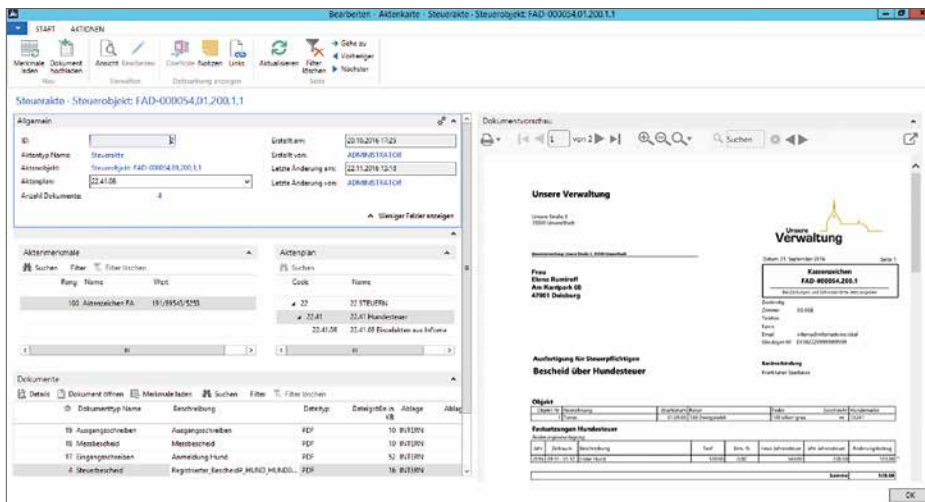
Bearbeiten - Aktenkarte - Steuerakte - Steuerobjekt: FAD-000054.01.200.1.1

START AKTIONEN

Merkmale laden Dokument hochladen Ansicht Bearbeiten Conflicte Notizen Links Aktualisieren Filter löschen Gehe zu Vorheriger Nächster

Neu Verwalten Zeitbuchung anzeigen Seite

Steuerakte - Steuerobjekt: FAD-000054.01.200.1.1

Allgemein

ID:

Aktentyp Name: Steuerakte

Aktenobjekt: Steuerobjekt: FAD-000054.01.200.1.1

Aktenplan: 22.41.08

Anzahl Dokumente: 4

Erstellt am: 20.10.2016 17:23

Erstellt von: ADMINISTRATOR

Letzte Änderung am: 22.11.2016 12:18

Letzte Änderung von: ADMINISTRATOR

Weniger Felder anzeigen

Aktenmerkmale

Suchen Filter Filter löschen

| Rang | Name | Wert |
|---|---|---|
| 100 | Aktenzeichen FA | 191/89545/5255 |

Aktenplan

Suchen

| Code | Name |
|---|---|
| 22 | 22 STEUERN |
| 22.41 | 22.41 Hundesteuer |
| 22.41.08 | 22.41.08 Einzelakten aus Inform |

Dokumente

Details Dokument öffnen Merkmale laden Suchen Filter Filter löschen

| ID | Dokumenttyp Name | Beschreibung | Dateityp | Dateigröße in KB | Ablage | Ablag |
|---|---|---|---|---|---|---|
| 19 | Ausgangsschreiben | Ausgangsschreiben | PDF | 10 | INTERN | |
| 18 | Messbescheid | Messbescheid | PDF | 10 | INTERN | |
| 17 | Eingangsschreiben | Anmeldung Hund | PDF | 52 | INTERN | |
| 4 | Steuerbescheid | Registrierter_Bescheid_HUND_HUNDS... | PDF | 16 | INTERN | |

Dokumentvorschau

von 2 Suchen

Unsere Verwaltung

Unsere Verwaltung

Frau
Elena Rumirell
Am Kastpark 08
47051 Duisburg

Kassenzeichen
FAD-000054.200.1

Ausfertigung für Steuerpflichtigen

Bescheid über Hundesteuer

Objekt

Festsetzungen Hundesteuer

OK